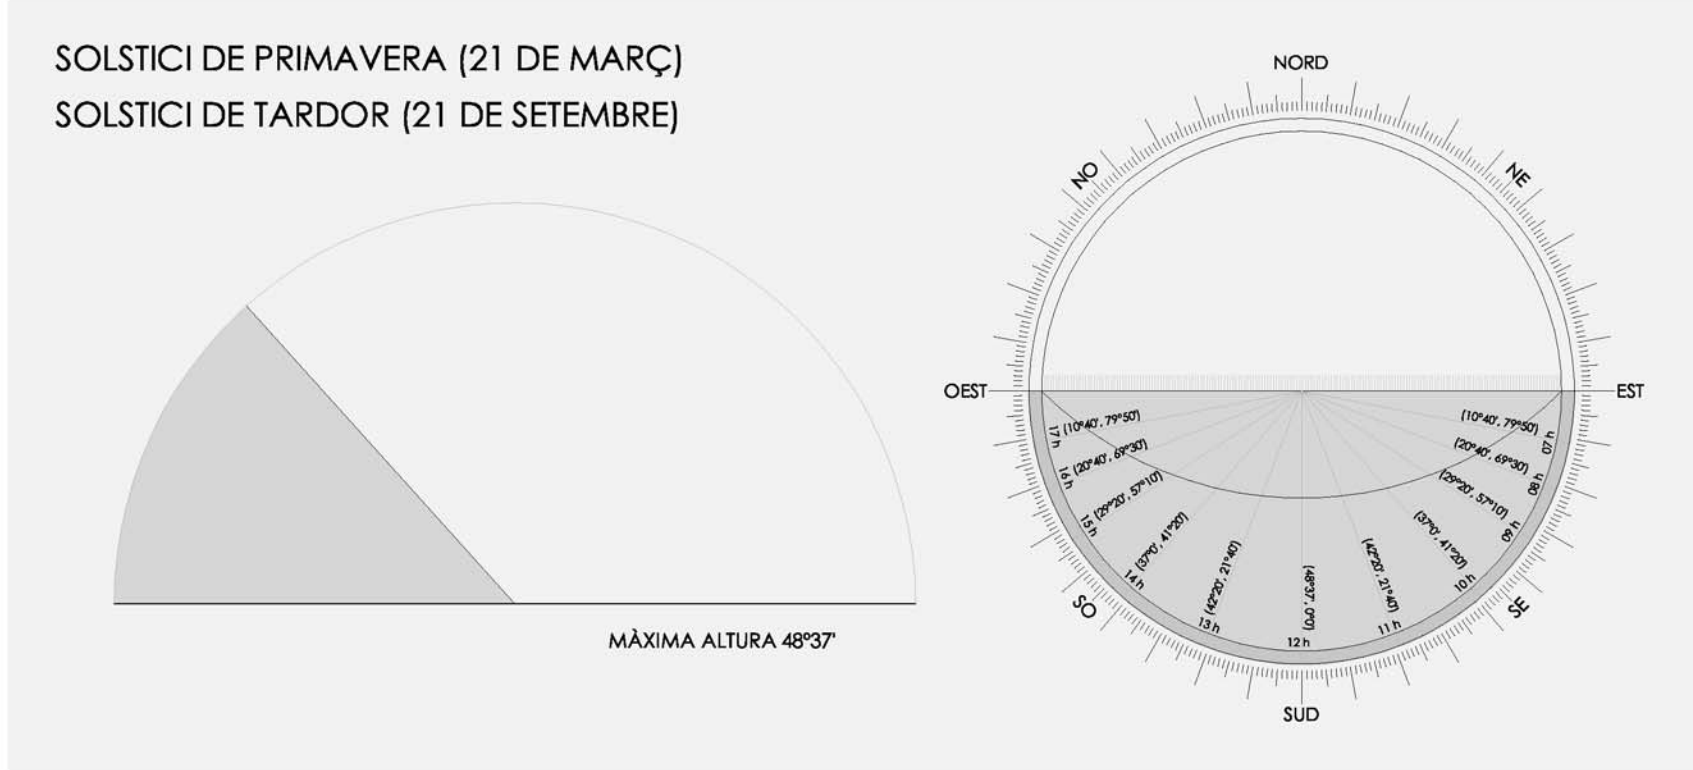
SOLSTICI DE PRIMAVERA (21 DE MARÇ)
SOLSTICI DE TARDOR (21 DE SETEMBRE)

MÀXIMA ALTURA 48º37'

NORD
NO
NE
OEST
EST
SO
SE
SUD

(10º40', 79º50')
(20º40', 69º30')
(29º20', 57º10')
(37º0', 41º20')
(42º20', 21º40')
(48º37', 0º0)
(42º20', 21º40')
(37º0', 41º20')
(29º20', 57º10')
(20º40', 69º30')
(10º40', 79º50')

17 h
16 h
15 h
14 h
13 h
12 h
11 h
10 h
09 h
08 h
07 h